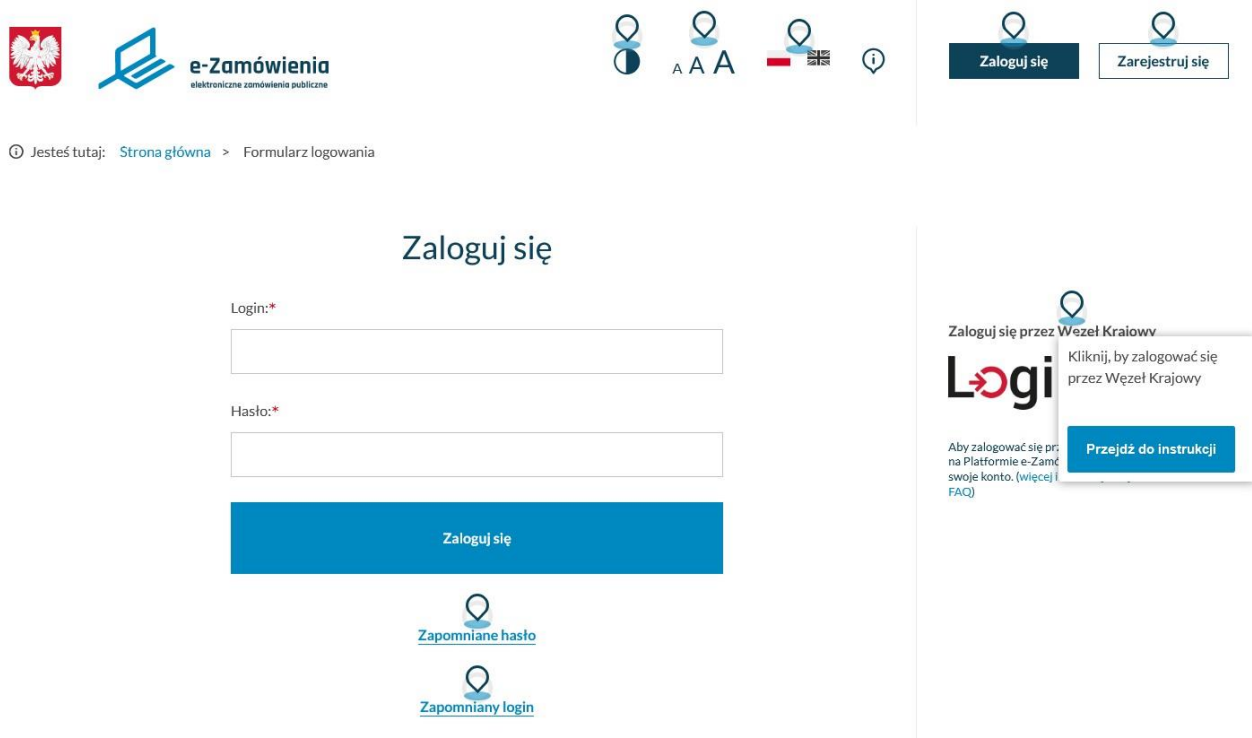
e-Zamówienia
elektroniczne zamówienia publiczne

A A A

Zaloguj się

Zarejestruj się

Jesteś tutaj: Strona główna > Formularz logowania

Zaloguj się

Login:*

Hasło:*

Zaloguj się

Zapomniane hasło

Zapomniany login

Zaloguj się przez Węzeł Krajowy

Logi

Aby zalogować się prz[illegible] na Platformie e-Zamó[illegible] swoje konto. (więcej i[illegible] FAQ)

Kliknij, by zalogować się przez Węzeł Krajowy

Przejdź do instrukcji